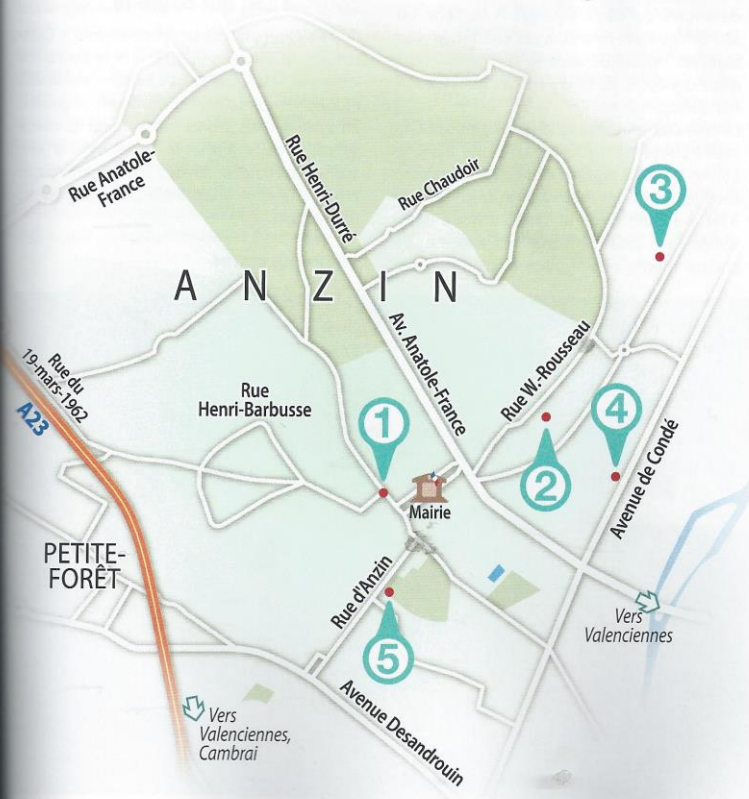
Rue Anatole-France

Rue Henri-Durré

Rue Chaudoir

3

A N Z I N

Av. Anatole-France

Rue W.-Rousseau

Rue du 19-mars-1962

A23

Rue Henri-Barbusse

1

4

2

Avenue de Condé

Mairie

PETITE-FORÊT

Rue d'Anzin

5

Vers Valenciennes

Avenue Desandrouin

Vers Valenciennes, Cambrai